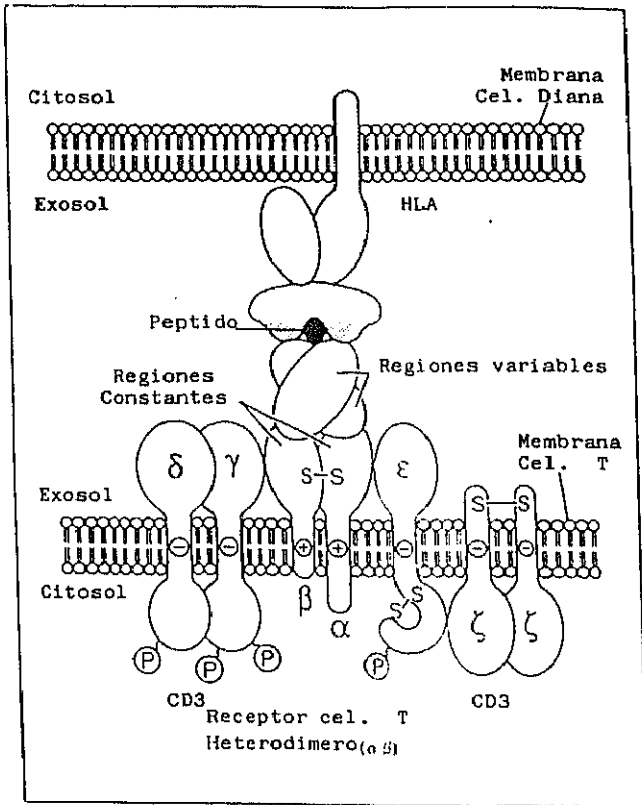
Citosol

Membrana Cel. Diana

Exosol

HLA

Peptido

Regiones variables

Regiones Constantes

δ

γ

S—S

ε

Membrana Cel. T

S—S

Exosol

⊖

⊖

⊕

⊕

⊖

⊖

Citosol

β

α

S—S

ζ

ζ

P

P

P

P

CD3

CD3

Receptor cel. T

Heterodimero(αβ)